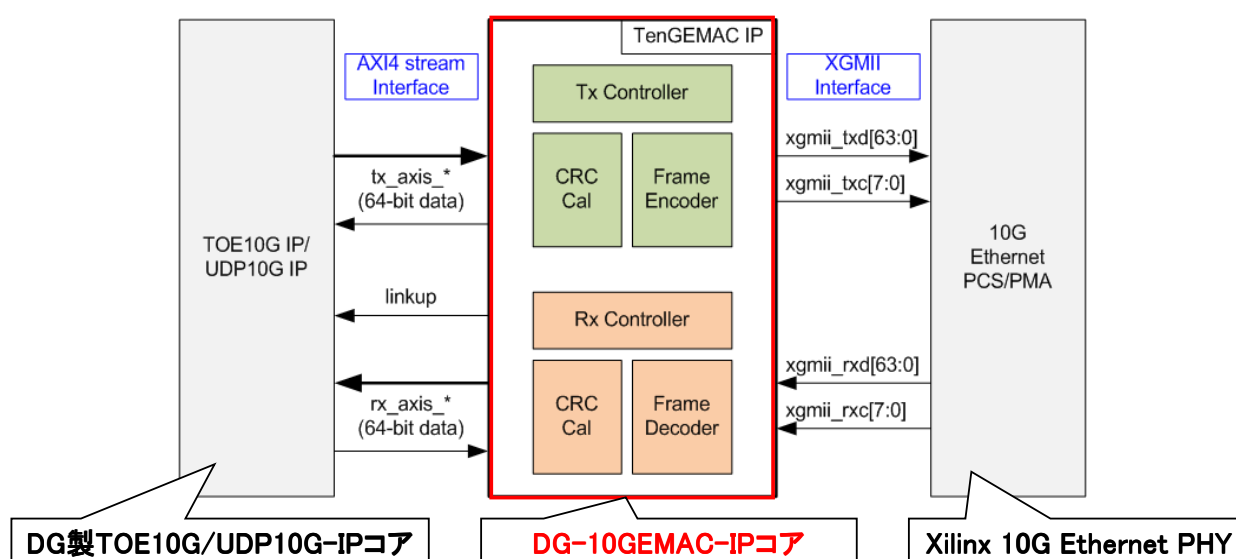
TenGEMAC IP

AXI4 stream Interface

XGMII Interface

Tx Controller

CRC Cal

Frame Encoder

xgmii_txd[63:0]

xgmii_txc[7:0]

tx_axis_*
(64-bit data)

TOE10G IP/
UDP10G IP

10G Ethernet PCS/PMA

linkup

Rx Controller

xgmii_rxd[63:0]

xgmii_rxc[7:0]

rx_axis_*
(64-bit data)

CRC Cal

Frame Decoder

DG製TOE10G/UDP10G-IPコア

DG-10GEMAC-IPコア

Xilinx 10G Ethernet PHY